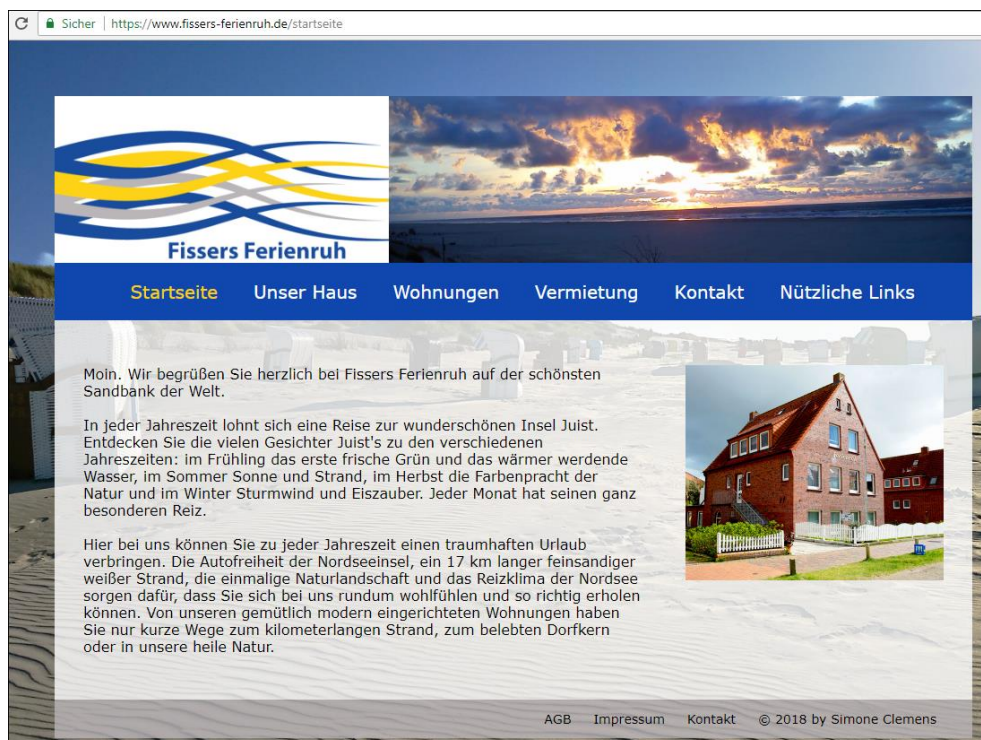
Sicher | https://www.fissers-ferienruh.de/startseite

Fissers Ferienruh

Startseite Unser Haus Wohnungen Vermietung Kontakt Nützliche Links

Moin. Wir begrüßen Sie herzlich bei Fissers Ferienruh auf der schönsten Sandbank der Welt.

In jeder Jahreszeit lohnt sich eine Reise zur wunderschönen Insel Juist. Entdecken Sie die vielen Gesichter Juist's zu den verschiedenen Jahreszeiten: im Frühling das erste frische Grün und das wärmer werdende Wasser, im Sommer Sonne und Strand, im Herbst die Farbenpracht der Natur und im Winter Sturmwind und Eiszauber. Jeder Monat hat seinen ganz besonderen Reiz.

Hier bei uns können Sie zu jeder Jahreszeit einen traumhaften Urlaub verbringen. Die Autofreiheit der Nordseeinsel, ein 17 km langer feinsandiger weißer Strand, die einmalige Naturlandschaft und das Reizklima der Nordsee sorgen dafür, dass Sie sich bei uns rundum wohlfühlen und so richtig erholen können. Von unseren gemütlich modern eingerichteten Wohnungen haben Sie nur kurze Wege zum kilometerlangen Strand, zum belebten Dorfkern oder in unsere heile Natur.

AGB Impressum Kontakt © 2018 by Simone Clemens